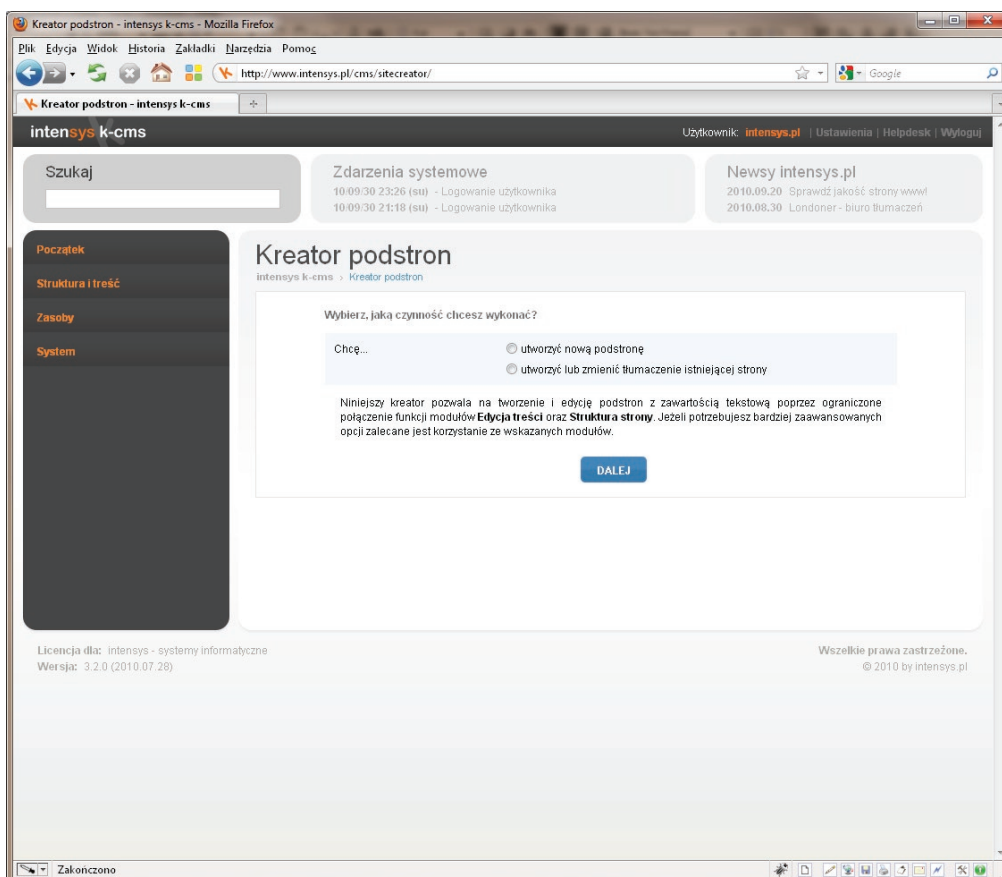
Kreator podstron - intensys k-cms - Mozilla Firefox

Plik Edycja Widok Historia Zakładki Narzędzia Pomoc

http://www.intensys.pl/cms/sitecreator/

Google

Kreator podstron - intensys k-cms

intensys k-cms

Użytkownik: intensys.pl | Ustawienia | Helpdesk | Wyloguj

Szukaj

Zdarzenia systemowe
10/09/30 23:26 (su) - Logowanie użytkownika
10/09/30 21:18 (su) - Logowanie użytkownika

Newsy intensys.pl
2010.09.20 Sprawdź jakość strony www!
2010.08.30 Londoner - biuro tłumaczeń

Początek
Struktura i treść
Zasoby
System

Kreator podstron
intensys k-cms › Kreator podstron

Wybierz, jaką czynność chcesz wykonać?

Chcę...
utworzyć nową podstronę
utworzyć lub zmienić tłumaczenie istniejącej strony

Niniejszy kreator pozwala na tworzenie i edycję podstron z zawartością tekstową poprzez ograniczone połączenie funkcji modułów Edycja treści oraz Struktura strony. Jeżeli potrzebujesz bardziej zaawansowanych opcji zalecane jest korzystanie ze wskazanych modułów.

DALEJ

Licencja dla: intensys - systemy informatyczne
Wersja: 3.2.0 (2010.07.28)

Wszelkie prawa zastrzeżone.
© 2010 by intensys.pl

Zakończono